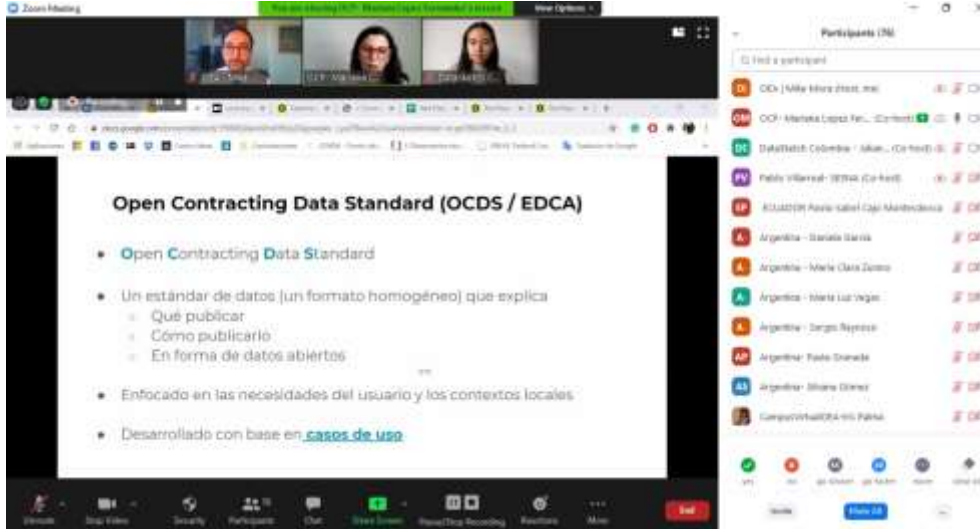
Zoom Meeting

View Options

Participants (76)

Find a participant

OCDS / EDCA

Open Contracting Data Standard (OCDS / EDCA)

• Open Contracting Data Standard

• Un estándar de datos (un formato homogéneo) que explica
◦ Qué publicar
◦ Cómo publicarlo
◦ En forma de datos abiertos

• Enfocado en las necesidades del usuario y los contextos locales

• Desarrollado con base en casos de uso

OCP - Mariana Lopez Fer... (Co-host)

DataWatch Colombia - Johan... (Co-host)

Pablo Villarreal - SENA (Co-host)

ECUADOR Rosa Isabel Cajo Montesdeoca

Argentina - Daniela Garcia

Argentina - Maria Clara Zorino

Argentina - Maria Luz Vegas

Argentina - Sergio Raposo

Argentina- Paola Granado

Argentina- Silvana Gómez

CampusVirtualOEA-Iris Palma

Unmute

Stop Video

Security

Participants

Chat

Share Screen

Pause/Stop Recording

Reactions

More

End

Invite

Mute All